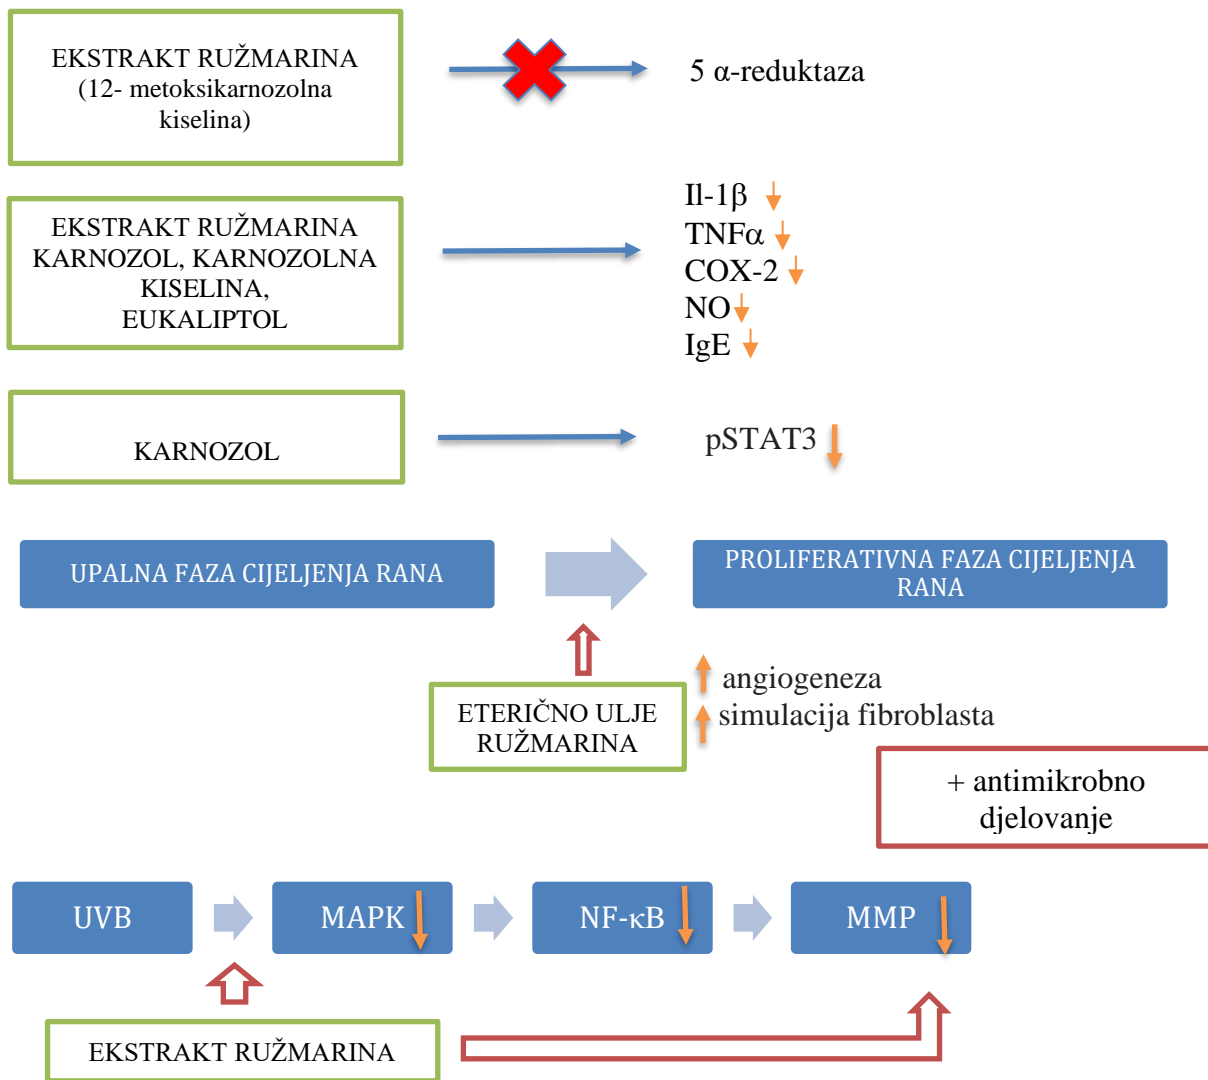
EKSTRAKT RUŽMARINA (12- metoksikarnozolna kiselina)

5 α-reduktaza

EKSTRAKT RUŽMARINA KARNOZOL, KARNOZOLNA KISELINA, EUKALIPTOL

Il-1β ↓
TNFα ↓
COX-2 ↓
NO ↓
IgE ↓

KARNOZOL

pSTAT3 ↓

UPALNA FAZA CIJELJENJA RANA

PROLIFERATIVNA FAZA CIJELJENJA RANA

ETERIČNO ULJE RUŽMARINA

↑ angiogeneza
↑ simulacija fibroblasta

+ antimikrobno djelovanje

UVB

MAPK ↓

NF-κB ↓

MMP ↓

EKSTRAKT RUŽMARINA